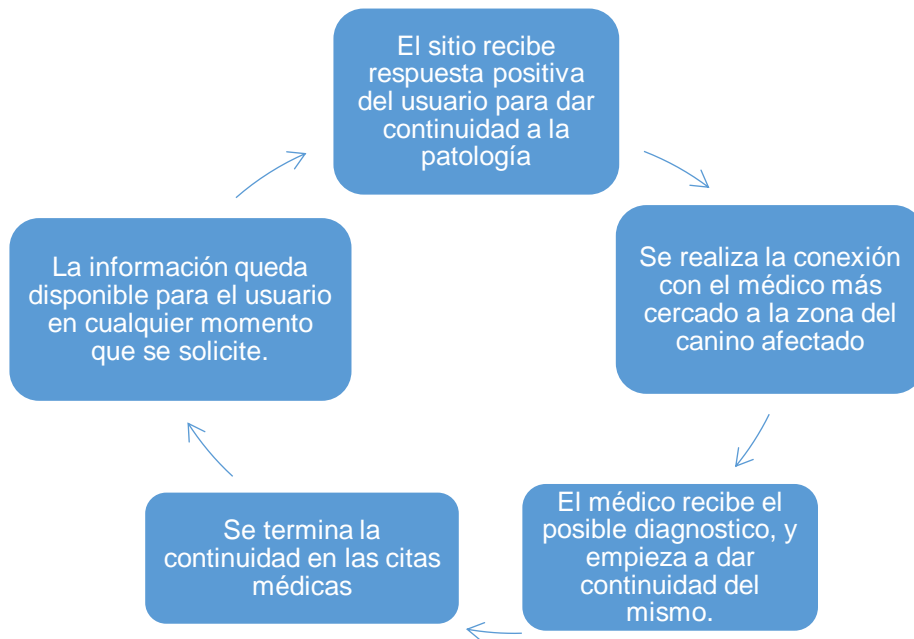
El sitio recibe respuesta positiva del usuario para dar continuidad a la patología

Se realiza la conexión con el médico más cercado a la zona del canino afectado

El médico recibe el posible diagnostico, y empieza a dar continuidad del mismo.

Se termina la continuidad en las citas médicas

La información queda disponible para el usuario en cualquier momento que se solicite.